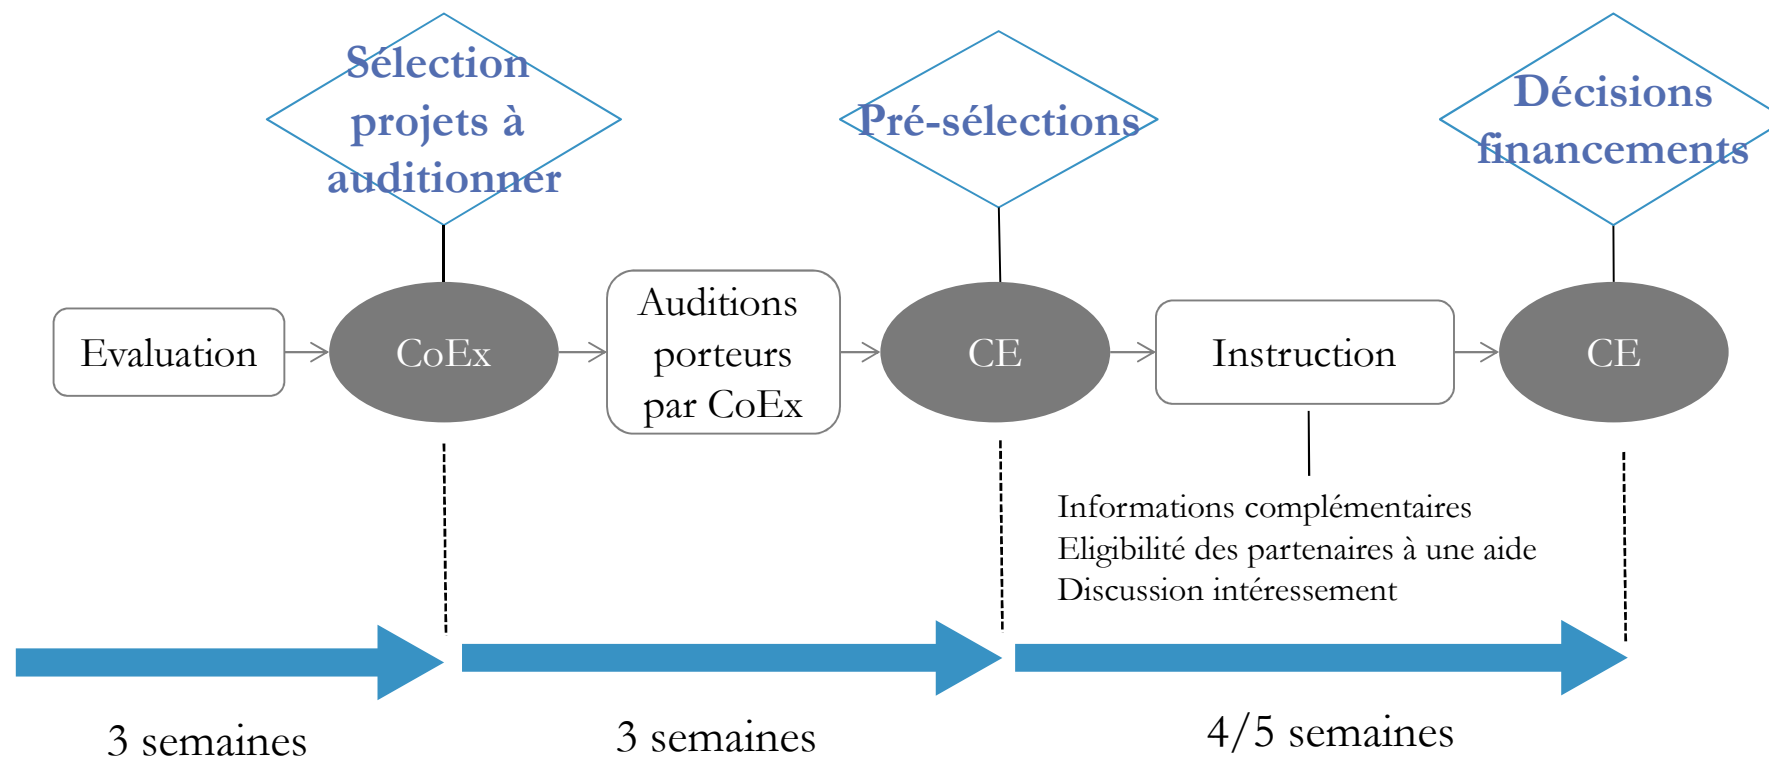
Sélection projets à auditionner

Pré-sélections

Décisions financements

Evaluation

CoEx

Auditions porteurs par CoEx

CE

Instruction

CE

Informations complémentaires
Eligibilité des partenaires à une aide
Discussion intéressement

3 semaines

3 semaines

4/5 semaines